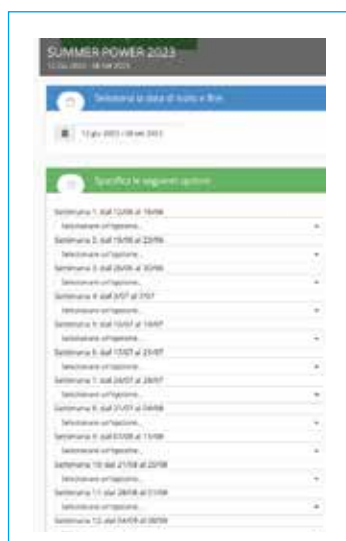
SUMMER POWER 2023
12 GIU 2023 - 08 SET 2023

Selezionare la data di inizio e fine

12 giu 2023 - 08 set 2023

Specifica le seguenti opzioni

Settimana 1: dal 12/06 al 16/06
Selezionare un'opzione...
Settimana 2: dal 19/06 al 23/06
Selezionare un'opzione...
Settimana 3: dal 26/06 al 30/06
Selezionare un'opzione...
Settimana 4: dal 3/07 al 7/07
Selezionare un'opzione...
Settimana 5: dal 10/07 al 14/07
Selezionare un'opzione...
Settimana 6: dal 17/07 al 21/07
Selezionare un'opzione...
Settimana 7: dal 24/07 al 28/07
Selezionare un'opzione...
Settimana 8: dal 31/07 al 04/08
Selezionare un'opzione...
Settimana 9: dal 07/08 al 11/08
Selezionare un'opzione...
Settimana 10: dal 21/08 al 25/08
Selezionare un'opzione...
Settimana 11: dal 28/08 al 01/09
Selezionare un'opzione...
Settimana 12: dal 04/09 al 08/09